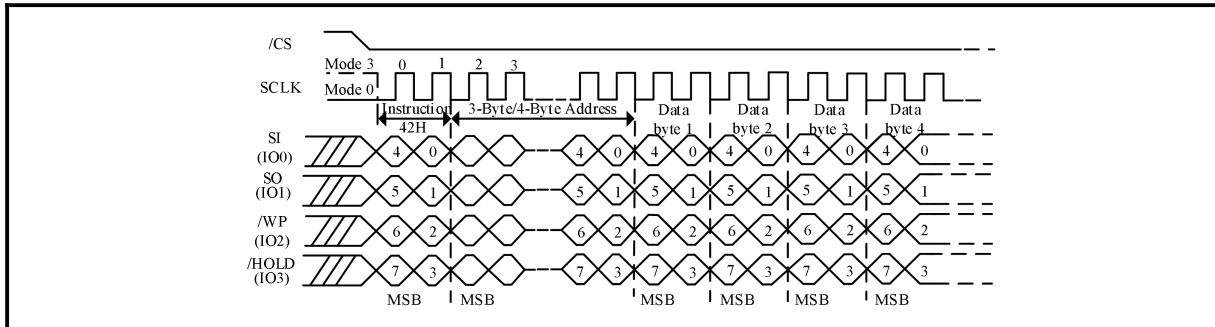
/CS

SCLK

Mode 3

Mode 0

0 1 2 3

Instruction 42H

3-Byte/4-Byte Address

Data byte 1

Data byte 2

Data byte 3

Data byte 4

SI (IO0)

4 0 4 0 4 0 4 0 4 0 4 0

SO (IO1)

5 1 5 1 5 1 5 1 5 1 5 1

/WP (IO2)

6 2 6 2 6 2 6 2 6 2 6 2

/HOLD (IO3)

7 3 7 3 7 3 7 3 7 3 7 3

MSB MSB MSB MSB MSB MSB